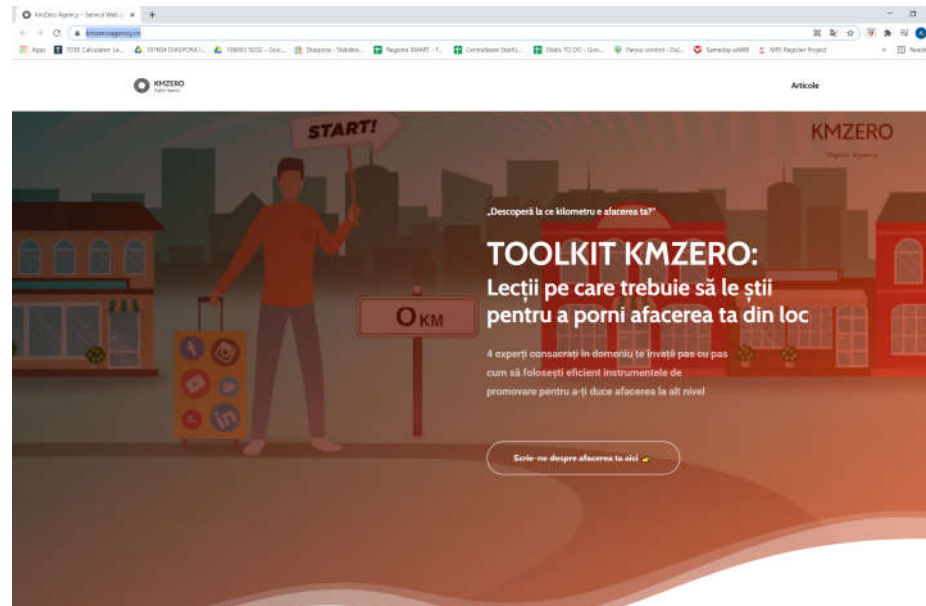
KmZero Agency - Servicii Web | ×
kmzeroagency.ro
Apps TOEE Calculator La... 101904 DIASPORA I... TEMEI SUSE - Goo... Diaspora - Stabilire... Registre SMART - T... Centralizare StartU... Diiars TO DO - Goo... Fanyu control - Dul... Someday eARR MFE Register Project Reading

KMZERO

Articole

START!

KMZERO
Digital Agency

„Descoperă la ce kilometru e afacerea ta?"

TOOLKIT KMZERO:
Lecții pe care trebuie să le știi pentru a porni afacerea ta din loc

4 experți consacrați în domeniu te învață pas cu pas cum să folosești eficient instrumentele de promovare pentru a-ți duce afacerea la alt nivel

O KM

Scrie-ne despre afacerea ta aici